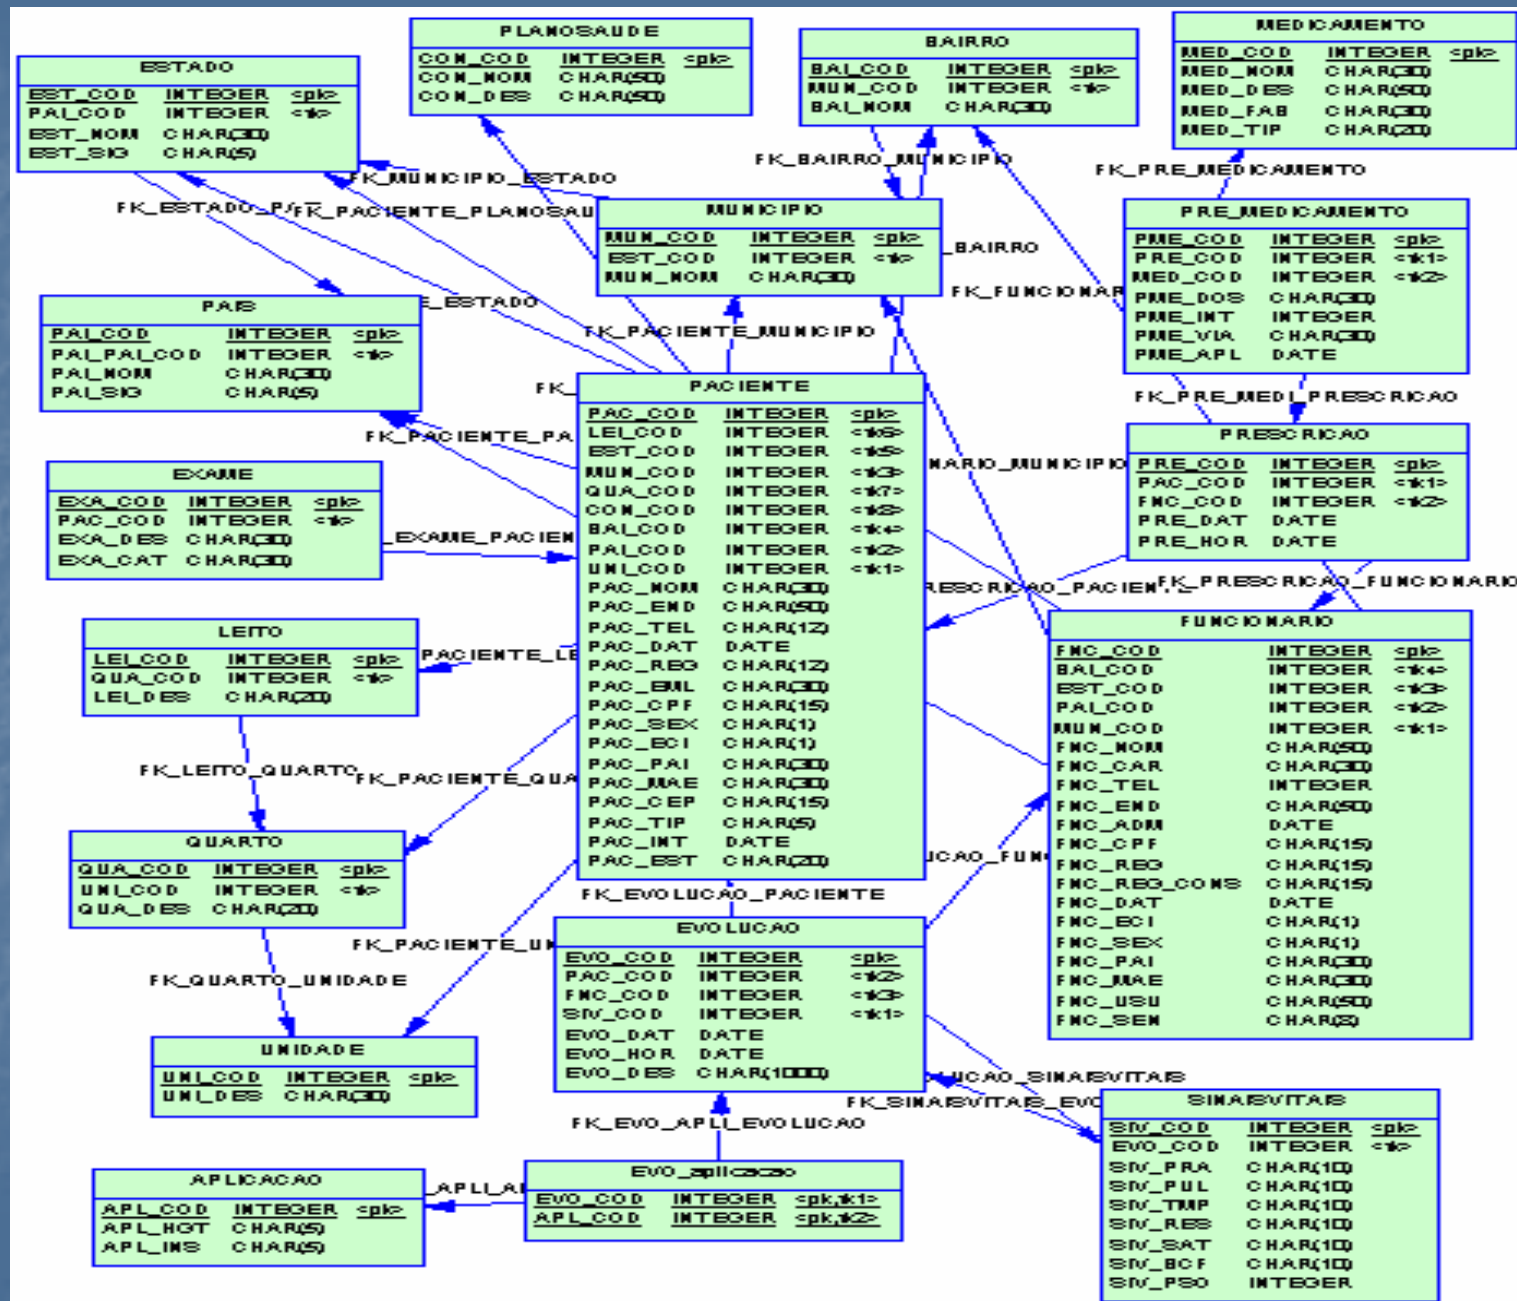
PLANOSAUDE
CON_COD INTEGER <pk>
CON_NOM CHAR(50)
CON_DES CHAR(50)

BAIRRO
BAI_COD INTEGER <pk>
MUN_COD INTEGER <fk>
BAI_NOM CHAR(30)

MEDICAMENTO
MED_COD INTEGER <pk>
MED_NOM CHAR(30)
MED_DES CHAR(50)
MED_FAB CHAR(30)
MED_TIP CHAR(20)

ESTADO
EST_COD INTEGER <pk>
PAI_COD INTEGER <fk>
EST_NOM CHAR(30)
EST_SIG CHAR(5)

FK_MUNICIPIO_ESTADO
FK_BAIRRO_MUNICIPIO
FK_PRE_MEDICAMENTO
FK_ESTADO_P/ FK_PACIENTE_PLANOSAU

MUNICIPIO
MUN_COD INTEGER <pk>
EST_COD INTEGER <fk>
MUN_NOM CHAR(30)

_BAIRRO

PRE_MEDICAMENTO
PME_COD INTEGER <pk>
PRE_COD INTEGER <fk1>
MED_COD INTEGER <fk2>
PME_DOS CHAR(30)
PME_INT INTEGER
PME_VIA CHAR(30)
PME_APL DATE

FK_FUNCIONAR

PAIS
PAI_COD INTEGER <pk>
PAI_PAI_COD INTEGER <fk>
PAI_NOM CHAR(30)
PAI_SIG CHAR(5)

E_ESTADO
FK_PACIENTE_MUNICIPIO
FK_

PACIENTE
PAC_COD INTEGER <pk>
LEI_COD INTEGER <fk6>
EST_COD INTEGER <fk5>
MUN_COD INTEGER <fk3>
QUA_COD INTEGER <fk7>
CON_COD INTEGER <fk8>
BAI_COD INTEGER <fk4>
PAI_COD INTEGER <fk2>
UNI_COD INTEGER <fk1>
PAC_NOM CHAR(30)
PAC_END CHAR(50)
PAC_TEL CHAR(12)
PAC_DAT DATE
PAC_REG CHAR(12)
PAC_EML CHAR(30)
PAC_CPF CHAR(15)
PAC_SEX CHAR(1)
PAC_ECI CHAR(1)
PAC_PAI CHAR(30)
PAC_MAE CHAR(30)
PAC_CEP CHAR(15)
PAC_TIP CHAR(5)
PAC_INT DATE
PAC_EST CHAR(20)

FK_PRE_MEDI_PRESCRICAO

FK_PACIENTE_PA

PRESCRICAO
PRE_COD INTEGER <pk>
PAC_COD INTEGER <fk1>
FNC_COD INTEGER <fk2>
PRE_DAT DATE
PRE_HOR DATE

NARIO_MUNICIPIO

EXAME
EXA_COD INTEGER <pk>
PAC_COD INTEGER <fk>
EXA_DES CHAR(30)
EXA_CAT CHAR(30)

_EXAME_PACIEN
RESCRICAO_PACIEN
FK_PRESCRICAO_FUNCIONARIO

LEITO
LEI_COD INTEGER <pk>
QUA_COD INTEGER <fk>
LEI_DES CHAR(20)

PACIENTE_LE

FUNCIONARIO
FNC_COD INTEGER <pk>
BAI_COD INTEGER <fk4>
EST_COD INTEGER <fk3>
PAI_COD INTEGER <fk2>
MUN_COD INTEGER <fk1>
FNC_NOM CHAR(50)
FNC_CAR CHAR(30)
FNC_TEL INTEGER
FNC_END CHAR(50)
FNC_ADM DATE
FNC_CPF CHAR(15)
FNC_REG CHAR(15)
FNC_REG_CONS CHAR(15)
FNC_DAT DATE
FNC_ECI CHAR(1)
FNC_SEX CHAR(1)
FNC_PAI CHAR(30)
FNC_MAE CHAR(30)
FNC_USU CHAR(50)
FNC_SEN CHAR(8)

FK_LEITO_QUARTO
FK_PACIENTE_QUA

QUARTO
QUA_COD INTEGER <pk>
UNI_COD INTEGER <fk>
QUA_DES CHAR(20)

UCAO_FUN
FK_EVOLUCAO_PACIENTE
FK_PACIENTE_UN

EVOLUCAO
EVO_COD INTEGER <pk>
PAC_COD INTEGER <fk2>
FNC_COD INTEGER <fk3>
SIV_COD INTEGER <fk1>
EVO_DAT DATE
EVO_HOR DATE
EVO_DES CHAR(1000)

FK_QUARTO_UNIDADE

UNIDADE
UNI_COD INTEGER <pk>
UNI_DES CHAR(30)

UCAO_SINAISVITAIS
FK_SINAISVITAIS_EVO

SINAISVITAIS
SIV_COD INTEGER <pk>
EVO_COD INTEGER <fk>
SIV_PRA CHAR(10)
SIV_PUL CHAR(10)
SIV_TMP CHAR(10)
SIV_RES CHAR(10)
SIV_SAT CHAR(10)
SIV_BCF CHAR(10)
SIV_PSO INTEGER

FK_EVO_APLI_EVOLUCAO

APLICACAO
APL_COD INTEGER <pk>
APL_HGT CHAR(5)
APL_INS CHAR(5)

_APLI_A

EVO_aplicacao
EVO_COD INTEGER <pk,fk1>
APL_COD INTEGER <pk,fk2>